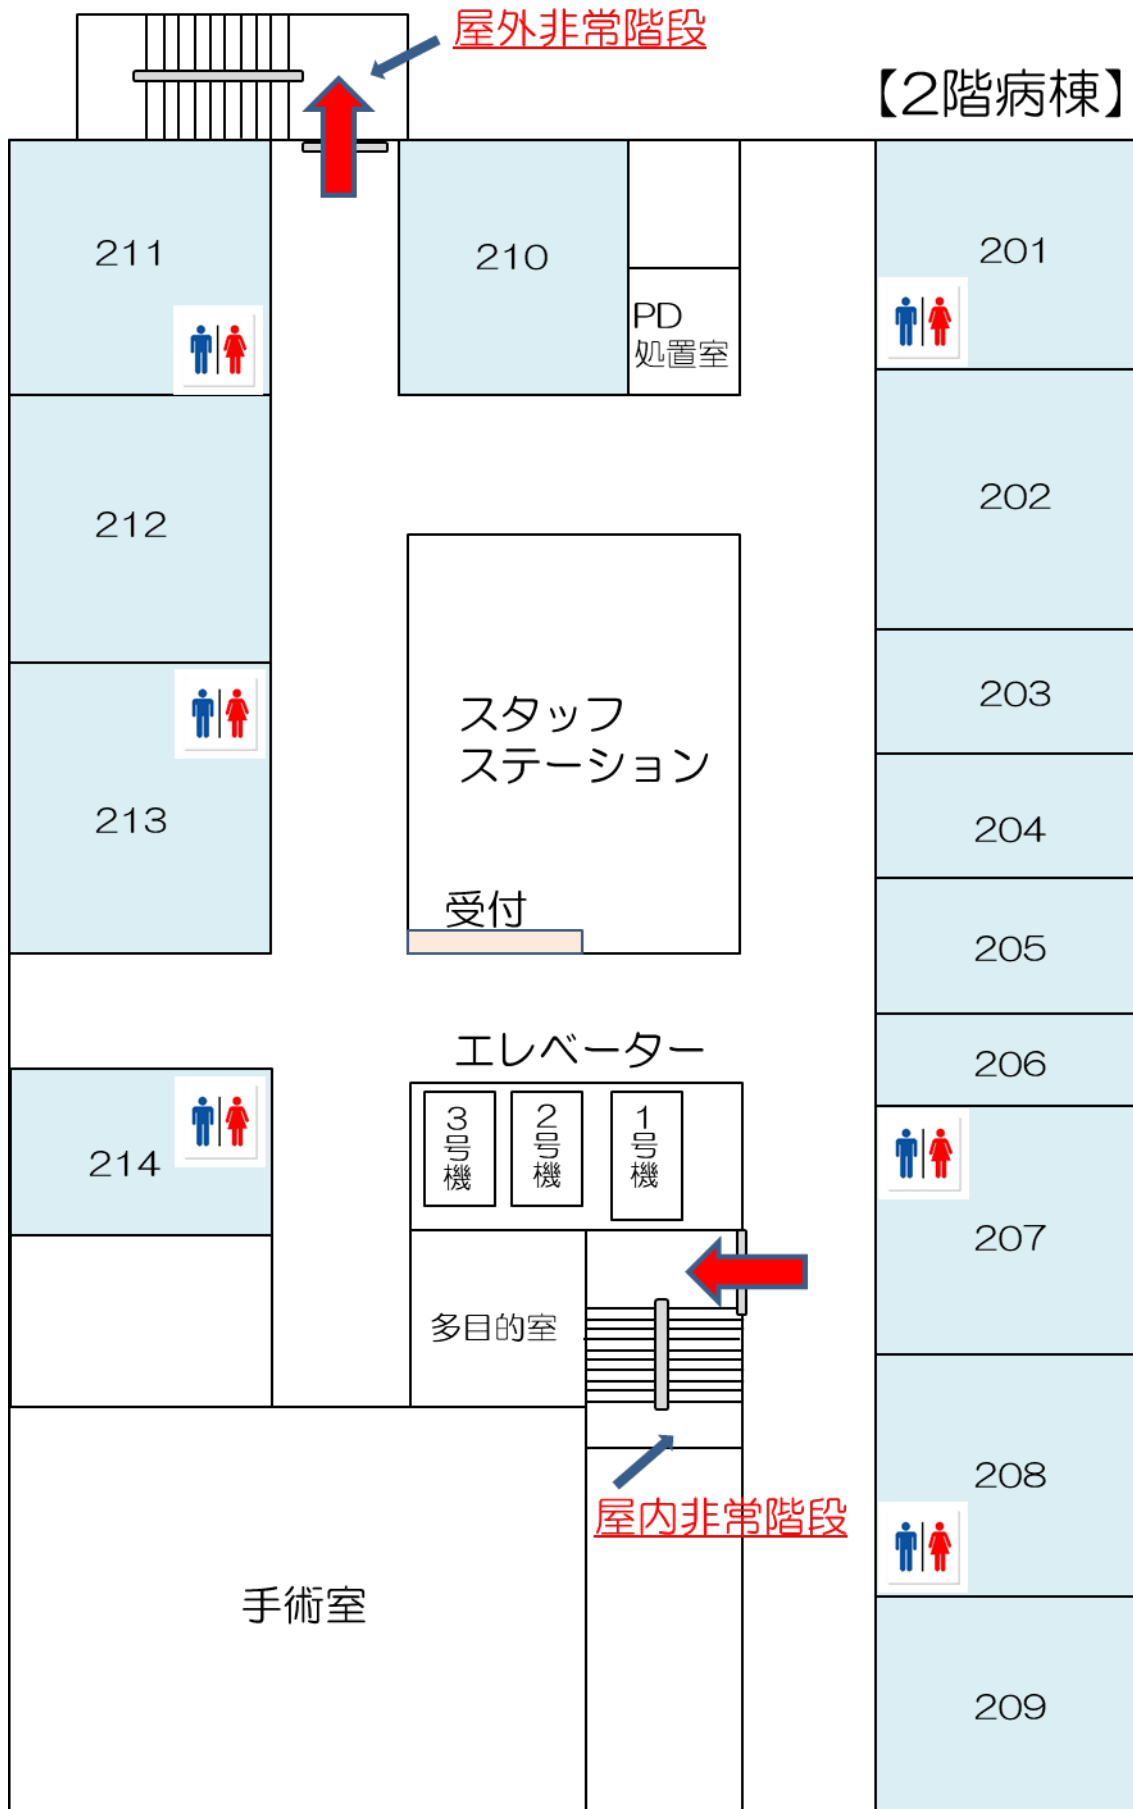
屋外非常階段

【2階病棟】

211

210

PD
処置室

201

212

202

スタッフ
ステーション

203

213

204

受付

205

エレベーター

206

214

3号機

2号機

1号機

207

多目的室

208

屋内非常階段

手術室

209